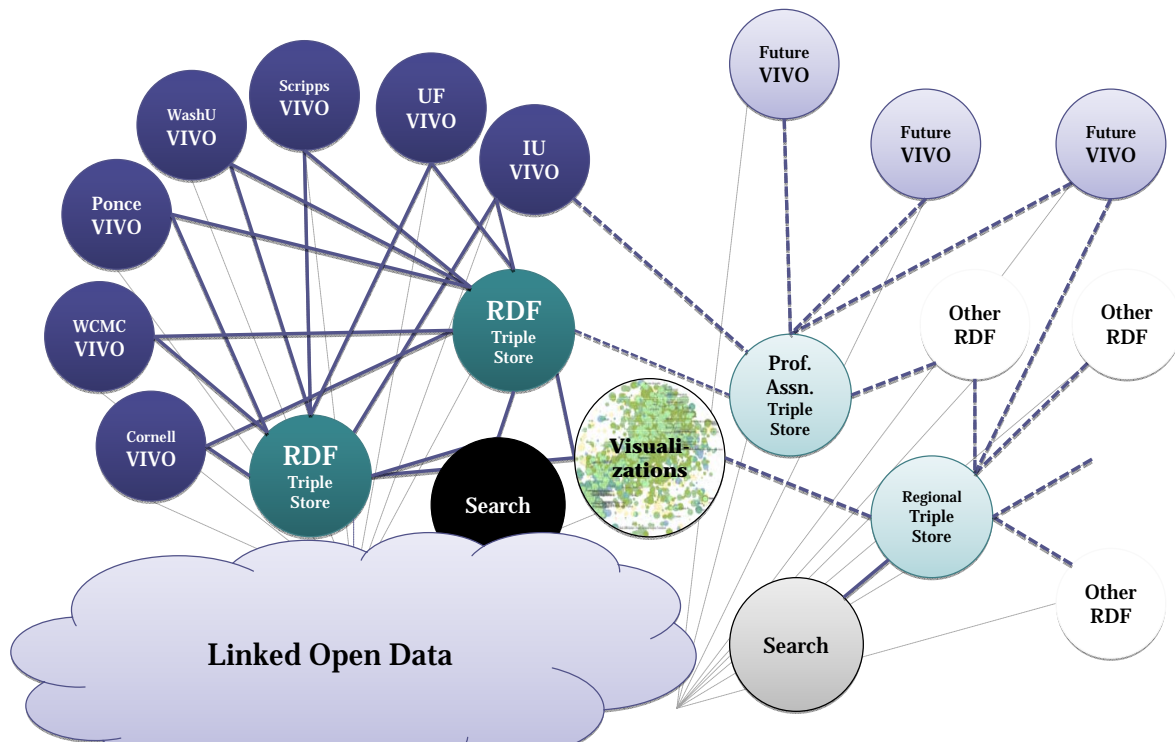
Future VIVO

Scripps VIVO

UF VIVO

WashU VIVO

IU VIVO

Future VIVO

Future VIVO

Ponce VIVO

WCMC VIVO

RDF Triple Store

Other RDF

Other RDF

Prof. Assn. Triple Store

Cornell VIVO

Visualizations

RDF Triple Store

Search

Regional Triple Store

Other RDF

Search

Linked Open Data